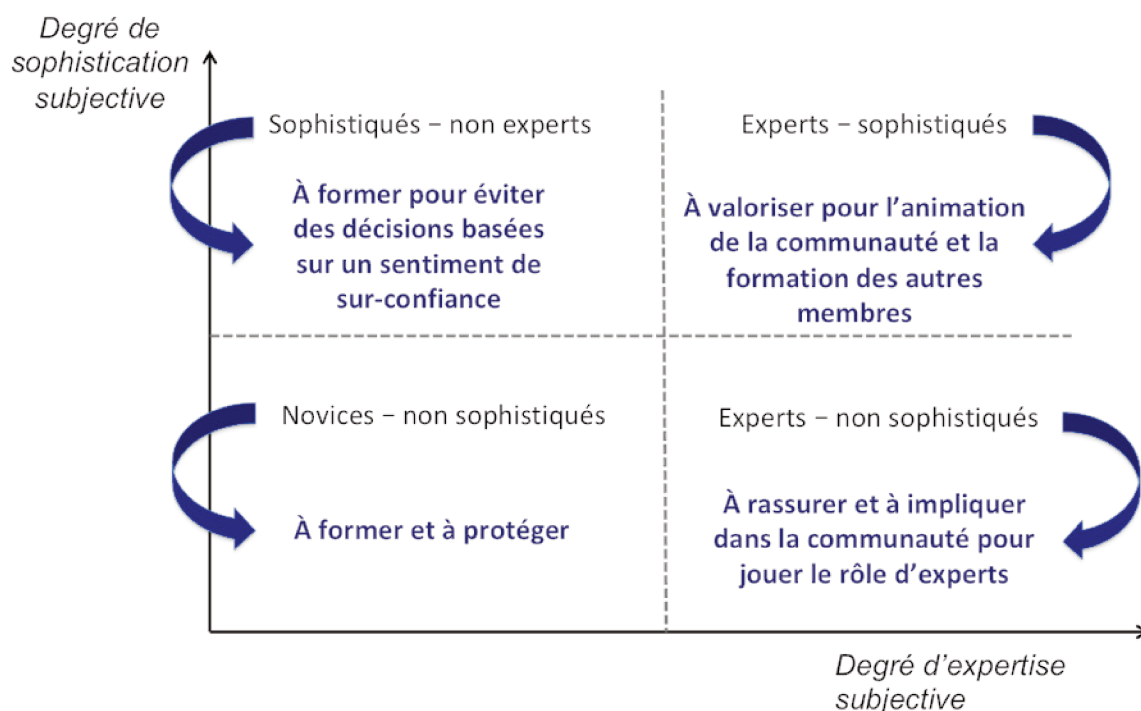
Degré de sophistication subjective

Sophistiqués – non experts

À former pour éviter des décisions basées sur un sentiment de sur-confiance

Experts – sophistiqués

À valoriser pour l'animation de la communauté et la formation des autres membres

Novices – non sophistiqués

À former et à protéger

Experts – non sophistiqués

À rassurer et à impliquer dans la communauté pour jouer le rôle d'experts

Degré d'expertise subjective